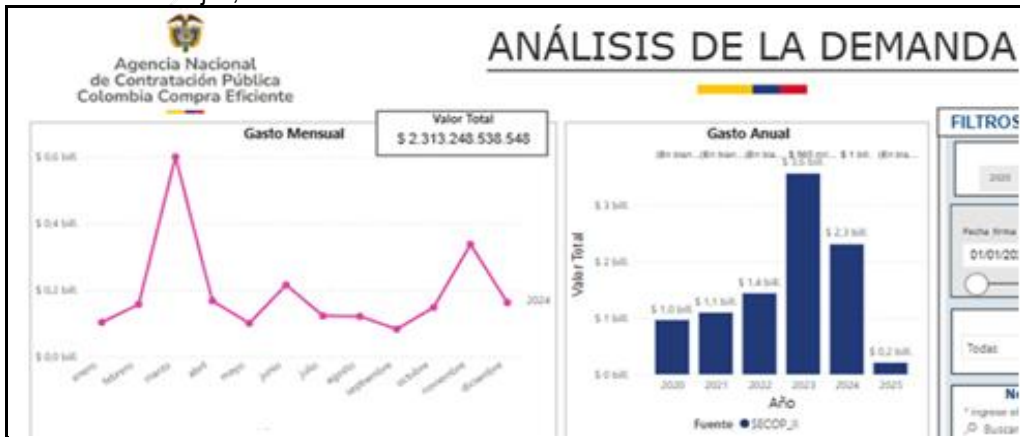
Agencia Nacional de Contratación Pública Colombia Compra Eficiente

ANÁLISIS DE LA DEMANDA

Valor Total
$ 2.313.248.538.548

Gasto Mensual

$ 0,6 bill.
$ 0,4 bill.
$ 0,2 bill.
$ 0,0 bill.

2024

enero febrero marzo abril mayo junio julio agosto septiembre octubre noviembre diciembre

Gasto Anual

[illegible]

Valor Total

$ 3 bill.
$ 2 bill.
$ 1 bill.
$ 0 bill.

$ 1,0 bill. $ 1,1 bill. $ 1,4 bill. $ 3,5 bill. $ 2,3 bill. $ 0,2 bill.

2020 2021 2022 2023 2024 2025
Año

Fuente ● SECOP_II

FILTROS

2020

Fecha firma
01/01/202

Todas

N
* Ingrese el
Buscar